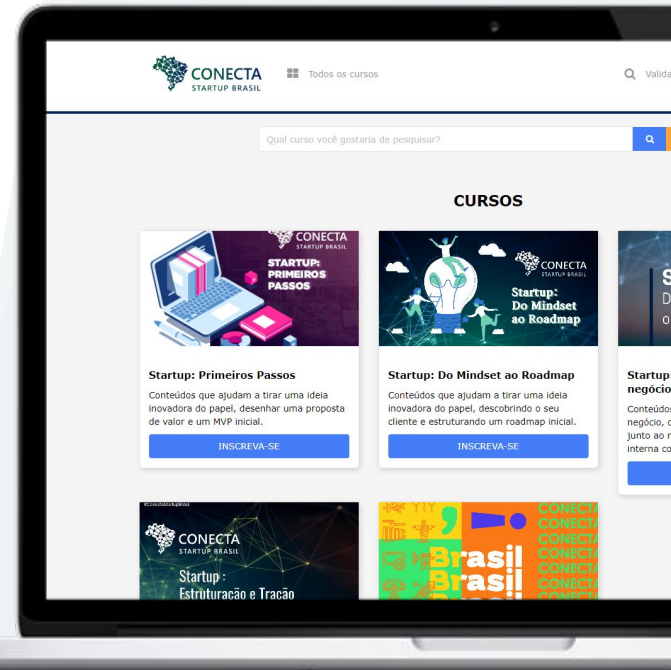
CONECTA
STARTUP BRASIL

Todos os cursos

Valida

Qual curso você gostaria de pesquisar?

CURSOS

CONECTA
STARTUP BRASIL
STARTUP:
PRIMEIROS
PASSOS

Startup: Primeiros Passos

Conteúdos que ajudam a tirar uma ideia inovadora do papel, desenhar uma proposta de valor e um MVP inicial.

INSCREVA-SE

CONECTA
STARTUP BRASIL
Startup:
Do Mindset
ao Roadmap

Startup: Do Mindset ao Roadmap

Conteúdos que ajudam a tirar uma ideia inovadora do papel, descobrindo o seu cliente e estruturando um roadmap inicial.

INSCREVA-SE

S
D
O

Startup
negócio

Conteúdos
negócio, c
junto ao r
interna co

CONECTA
STARTUP BRASIL
Startup :
Estruturação e Tração

Brasil
Brasil
CONECTA
CONECTA
CONECTA
CONECTA
CONECTA
CONECTA
CONECTA